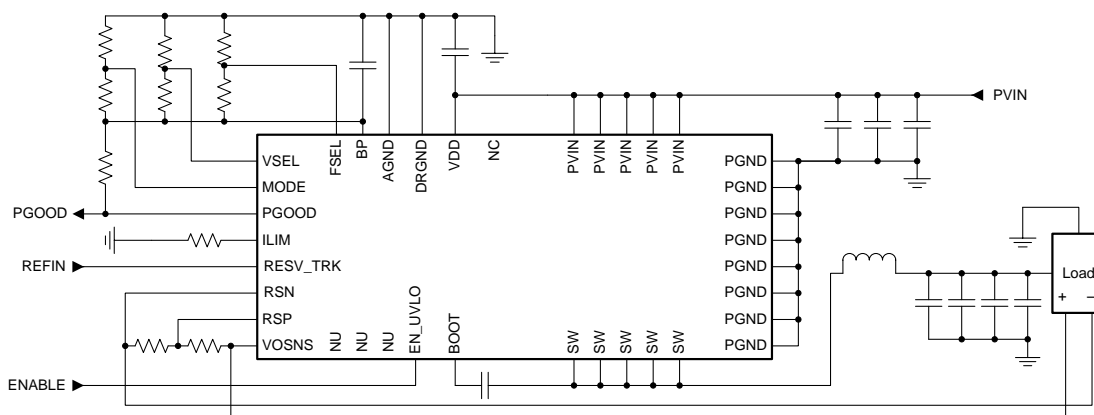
PVIN

FSEL BP AGND DRGND VDD NC PVIN PVIN PVIN PVIN PVIN

VSEL
MODE
PGOOD
ILIM
RESV_TRK
RSN
RSP
VOSNS

PGND
PGND
PGND
PGND
PGND
PGND
PGND
PGND
PGND

PGOOD
REFIN
ENABLE

NU NU NU EN_UVLO BOOT SW SW SW SW SW

Load
+ −